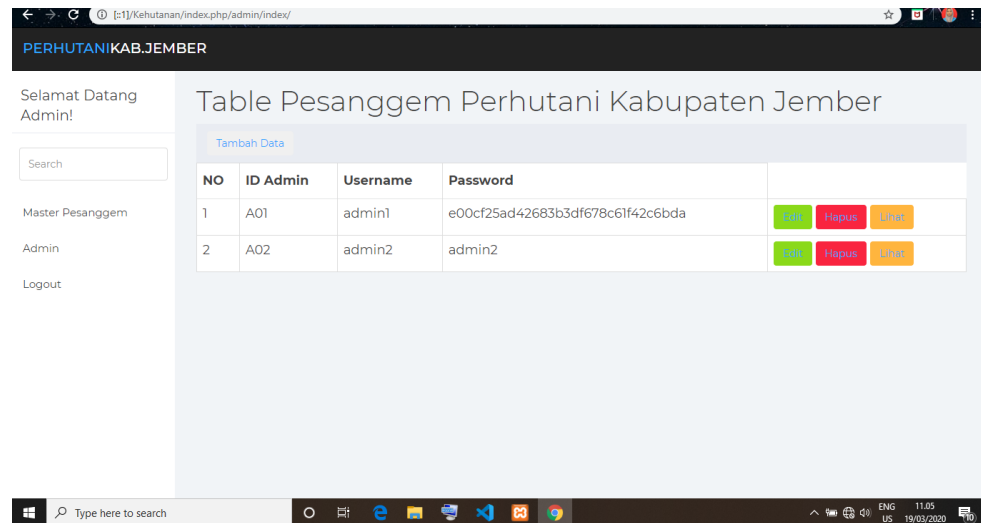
[::1]/Kehutanan/index.php/admin/index/

PERHUTANIKAB.JEMBER

Selamat Datang Admin!

Search

Master Pesanggem

Admin

Logout

Table Pesanggem Perhutani Kabupaten Jember

Tambah Data

| NO | ID Admin | Username | Password | |
|---|---|---|---|---|
| 1 | A01 | admin1 | e00cf25ad42683b3df678c61f42c6bda | Edit Hapus Lihat |
| 2 | A02 | admin2 | admin2 | Edit Hapus Lihat |

Type here to search

ENG US 11.05 19/03/2020 10